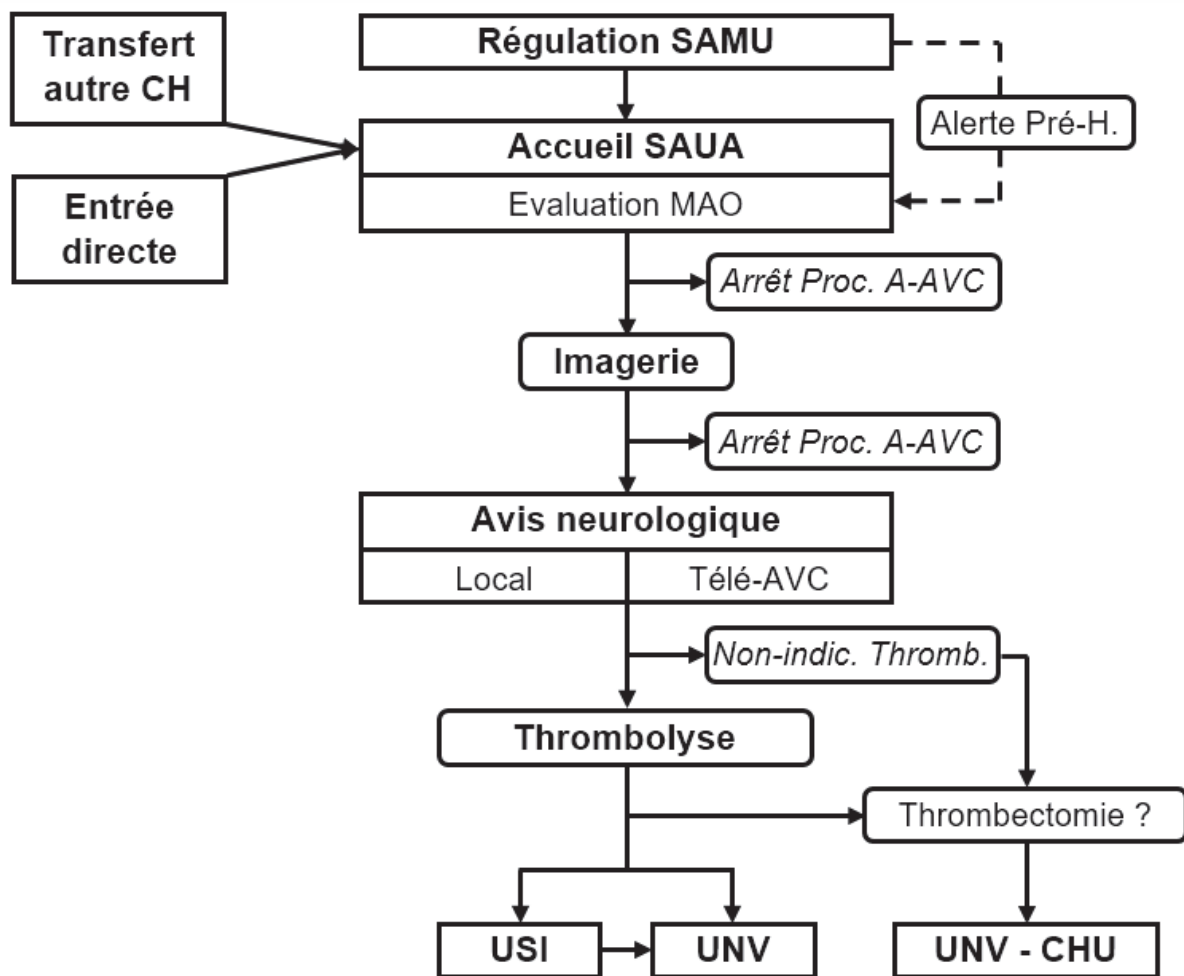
Transfert autre CH

Régulation SAMU

Alerte Pré-H.

Accueil SAUA

Evaluation MAO

Entrée directe

Arrêt Proc. A-AVC

Imagerie

Arrêt Proc. A-AVC

Avis neurologique

Local

Télé-AVC

Non-indic. Thromb.

Thrombolyse

Thrombectomie ?

USI

UNV

UNV - CHU